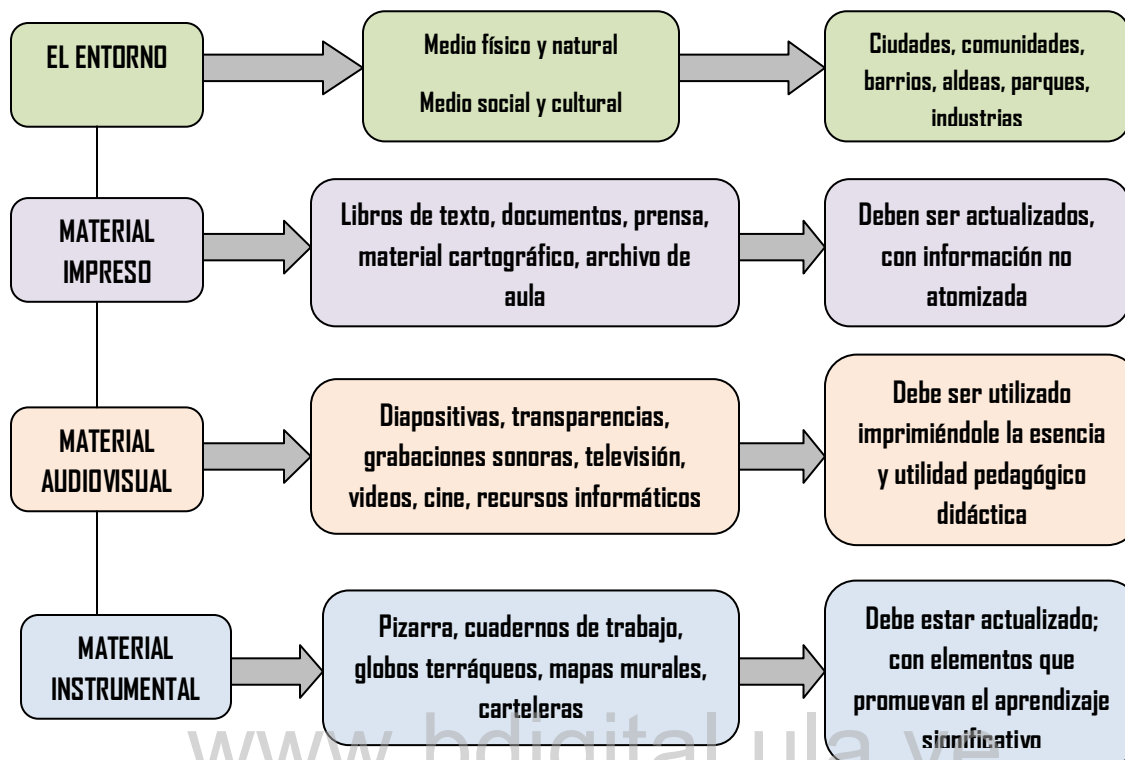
EL ENTORNO

Medio físico y natural

Medio social y cultural

Ciudades, comunidades, barrios, aldeas, parques, industrias

MATERIAL IMPRESO

Libros de texto, documentos, prensa, material cartográfico, archivo de aula

Deben ser actualizados, con información no atomizada

MATERIAL AUDIOVISUAL

Diapositivas, transparencias, grabaciones sonoras, televisión, videos, cine, recursos informáticos

Debe ser utilizado imprimiéndole la esencia y utilidad pedagógico didáctica

MATERIAL INSTRUMENTAL

Pizarra, cuadernos de trabajo, globos terráqueos, mapas murales, carteleras

Debe estar actualizado; con elementos que promuevan el aprendizaje significativo

www.bdigital.ula.ve